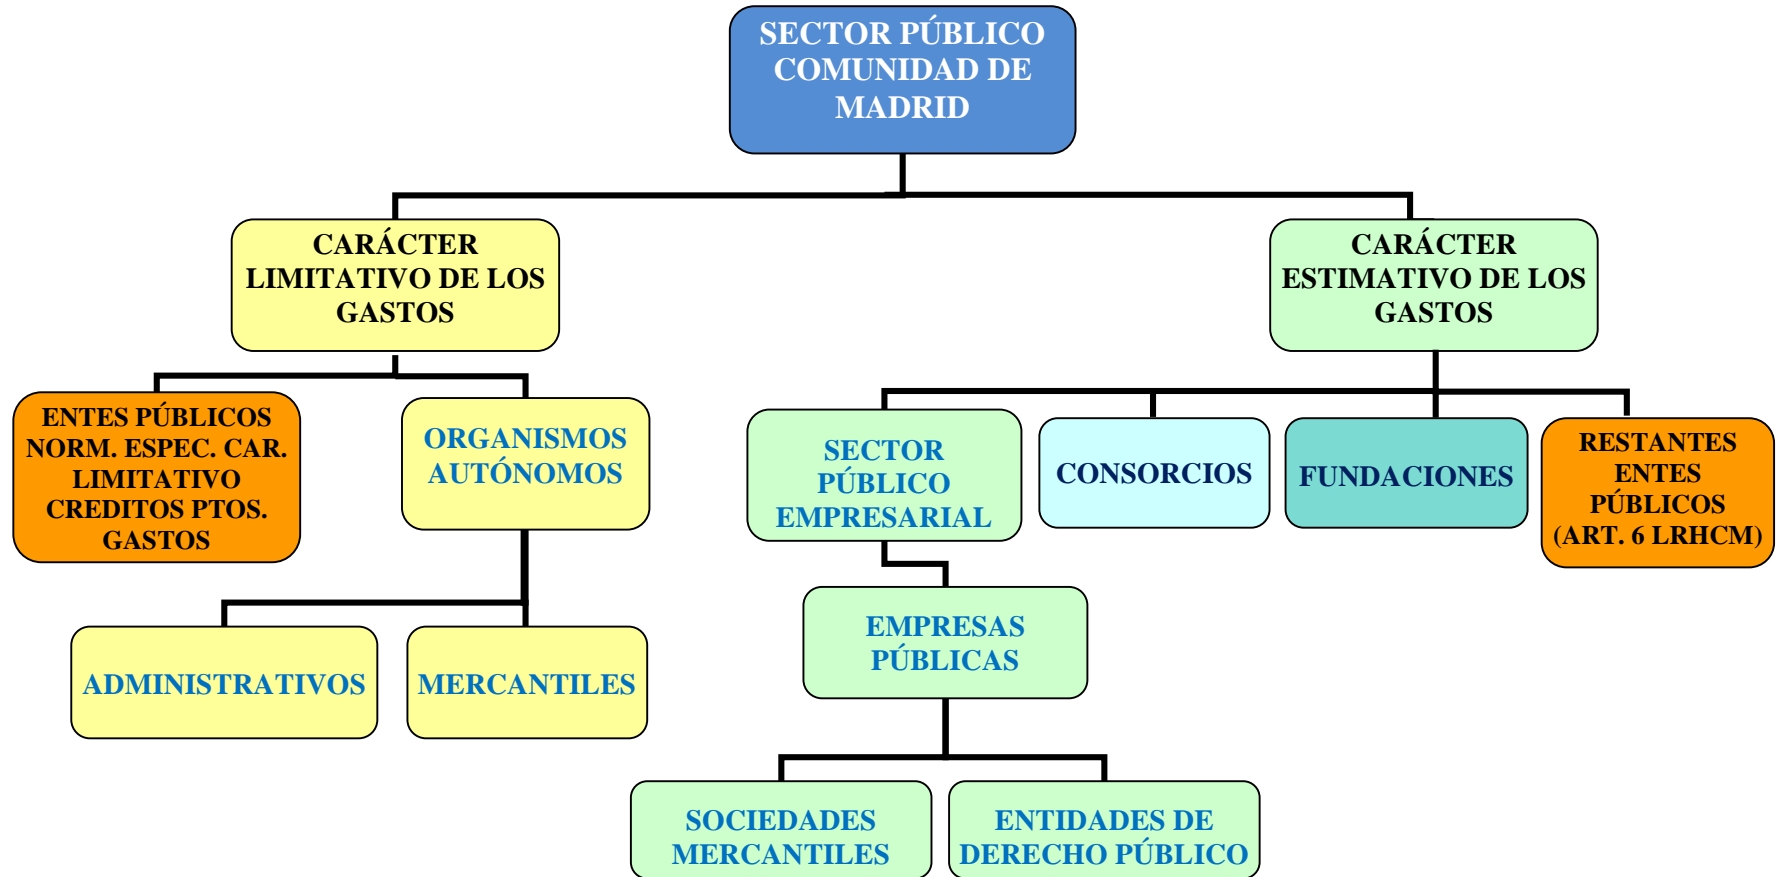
SECTOR PÚBLICO COMUNIDAD DE MADRID

CARÁCTER LIMITATIVO DE LOS GASTOS

CARÁCTER ESTIMATIVO DE LOS GASTOS

ENTES PÚBLICOS NORM. ESPEC. CAR. LIMITATIVO CREDITOS PTOS. GASTOS

ORGANISMOS AUTÓNOMOS

ADMINISTRATIVOS

MERCANTILES

SECTOR PÚBLICO EMPRESARIAL

CONSORCIOS

FUNDACIONES

RESTANTES ENTES PÚBLICOS (ART. 6 LRHCM)

EMPRESAS PÚBLICAS

SOCIEDADES MERCANTILES

ENTIDADES DE DERECHO PÚBLICO